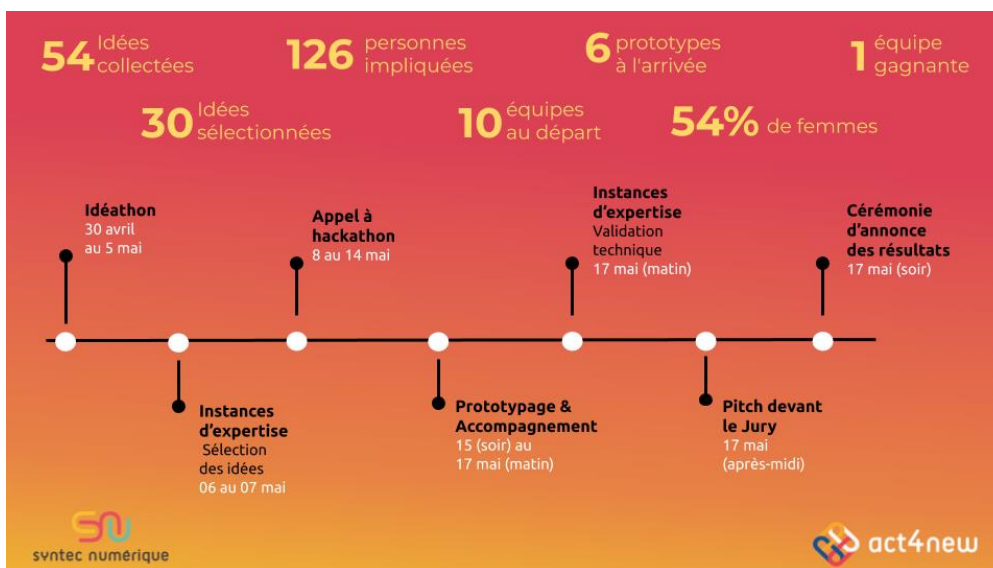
54 Idées collectées

126 personnes impliquées

6 prototypes à l'arrivée

1 équipe gagnante

30 Idées sélectionnées

10 équipes au départ

54% de femmes

Idéathon
30 avril au 5 mai

Instances d'expertise
Sélection des idées
06 au 07 mai

Appel à hackathon
8 au 14 mai

Prototypage & Accompagnement
15 (soir) au 17 mai (matin)

Instances d'expertise
Validation technique
17 mai (matin)

Pitch devant le Jury
17 mai (après-midi)

Cérémonie d'annonce des résultats
17 mai (soir)

syntec numérique

act4new